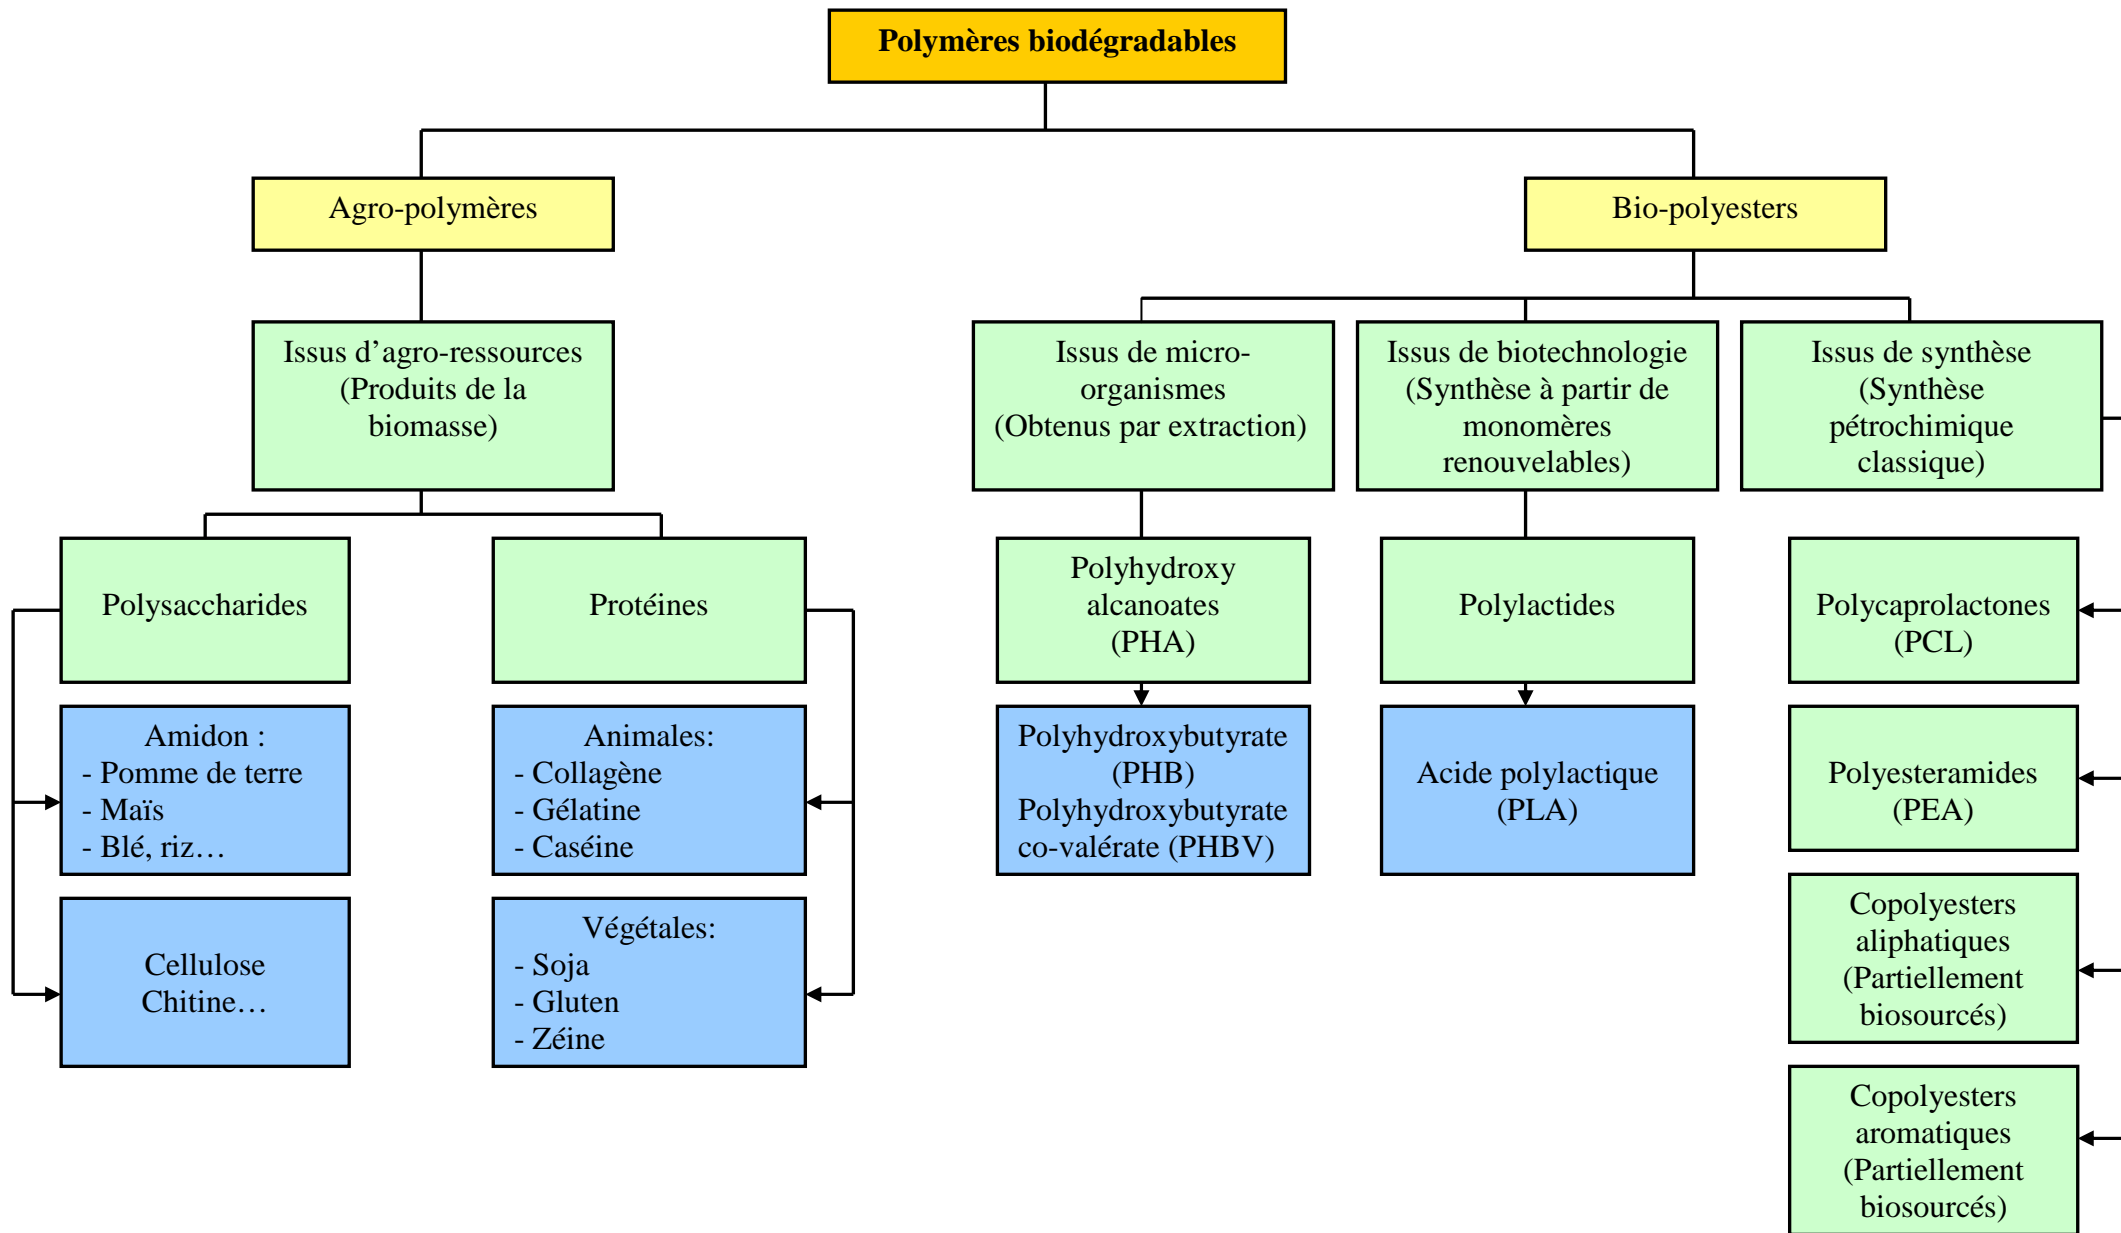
Polymères biodégradables

Agro-polymères

Bio-polyesters

Issus d'agro-ressources (Produits de la biomasse)

Issus de micro-organismes (Obtenus par extraction)

Issus de biotechnologie (Synthèse à partir de monomères renouvelables)

Issus de synthèse (Synthèse pétrochimique classique)

Polysaccharides

Protéines

Polyhydroxy alcanoates (PHA)

Polylactides

Polycaprolactones (PCL)

Amidon :
- Pomme de terre
- Maïs
- Blé, riz…

Animales:
- Collagène
- Gélatine
- Caséine

Polyhydroxybutyrate (PHB)
Polyhydroxybutyrate co-valérate (PHBV)

Acide polylactique (PLA)

Polyesteramides (PEA)

Cellulose
Chitine…

Végétales:
- Soja
- Gluten
- Zéine

Copolyesters aliphatiques (Partiellement biosourcés)

Copolyesters aromatiques (Partiellement biosourcés)